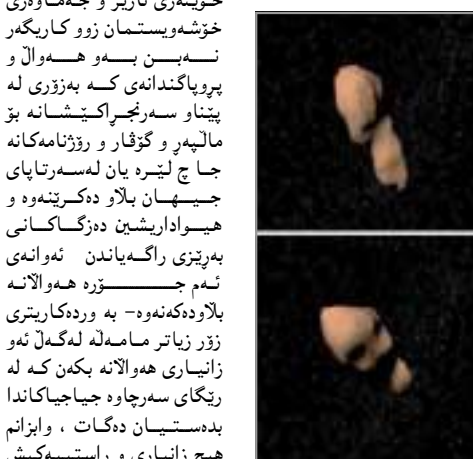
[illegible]
خۆشەویستمان زوو کاریگەر نەبن بەو هەواڵ و پڕوپاگەندانەی کە بەزۆری لە پێناو سەرنجراکێشانە بۆ ماڵپەڕ و گۆڤار و ڕۆژنامەکانە جا چ لێرە یان لەسەرتاپای جیهان بڵاو دەکرێنەوە و هیواداریشین دەزگاکانی بەڕێزی ڕاگەیاندن ئەوانەی ئەم جۆرە هەواڵانە بڵاودەکەنەوە- بە وردەکاریتری زۆر زیاتر مامەڵە لەگەڵ ئەو زانیاری هەواڵانە بکەن کە لە ڕێگای سەرچاوە جیاجیاکاندا بدەستیان دەگات ، وابزانم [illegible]